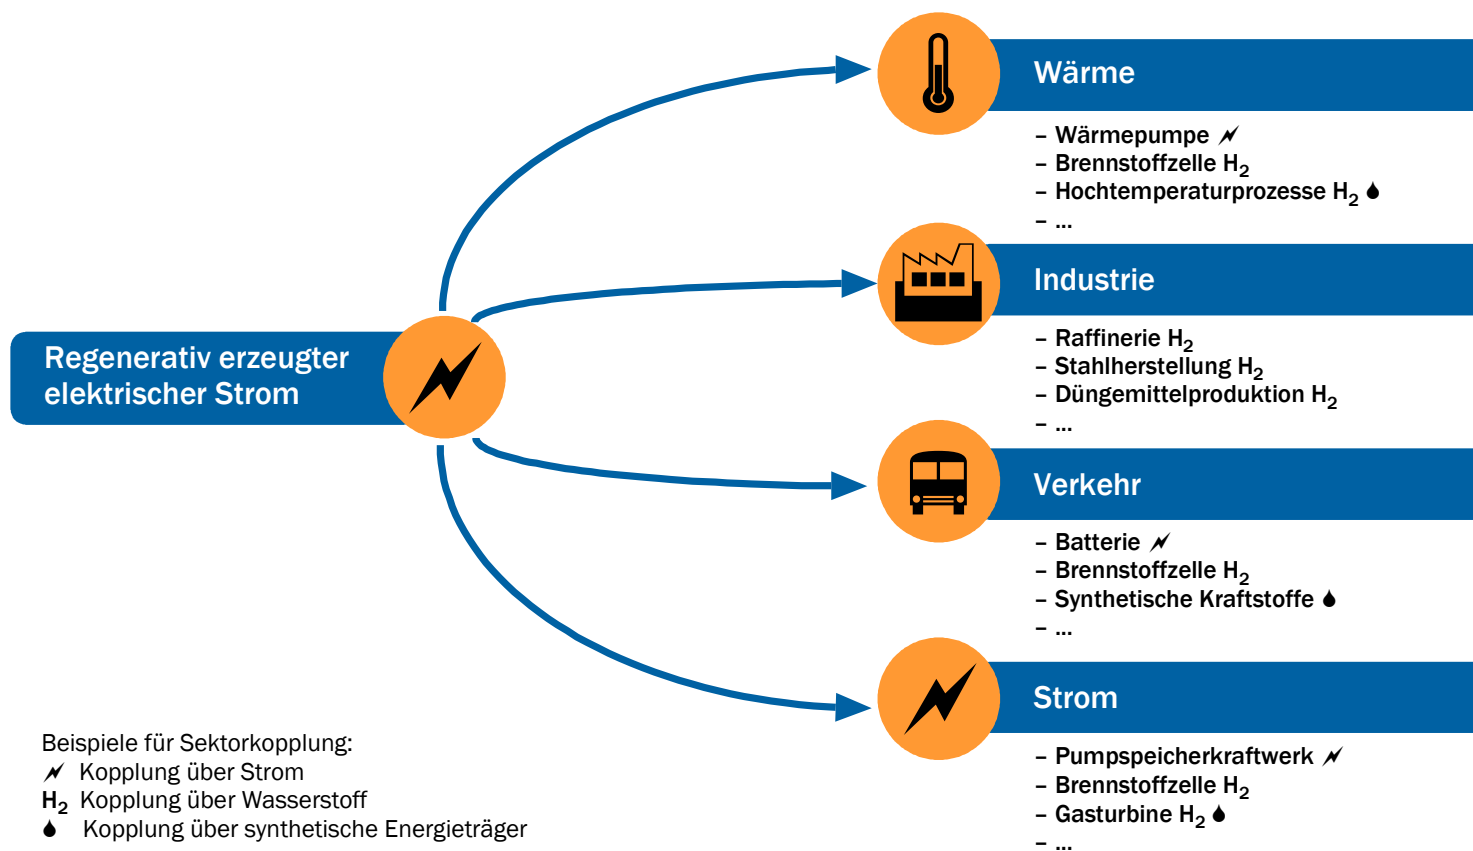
Regenerativ erzeugter elektrischer Strom

Wärme
– Wärmepumpe
– Brennstoffzelle $H_2$
– Hochtemperaturprozesse $H_2$
– ...

Industrie
– Raffinerie $H_2$
– Stahlherstellung $H_2$
– Düngemittelproduktion $H_2$
– ...

Verkehr
– Batterie
– Brennstoffzelle $H_2$
– Synthetische Kraftstoffe
– ...

Strom
– Pumpspeicherkraftwerk
– Brennstoffzelle $H_2$
– Gasturbine $H_2$
– ...

Beispiele für Sektorkopplung:
Kopplung über Strom
$H_2$ Kopplung über Wasserstoff
Kopplung über synthetische Energieträger